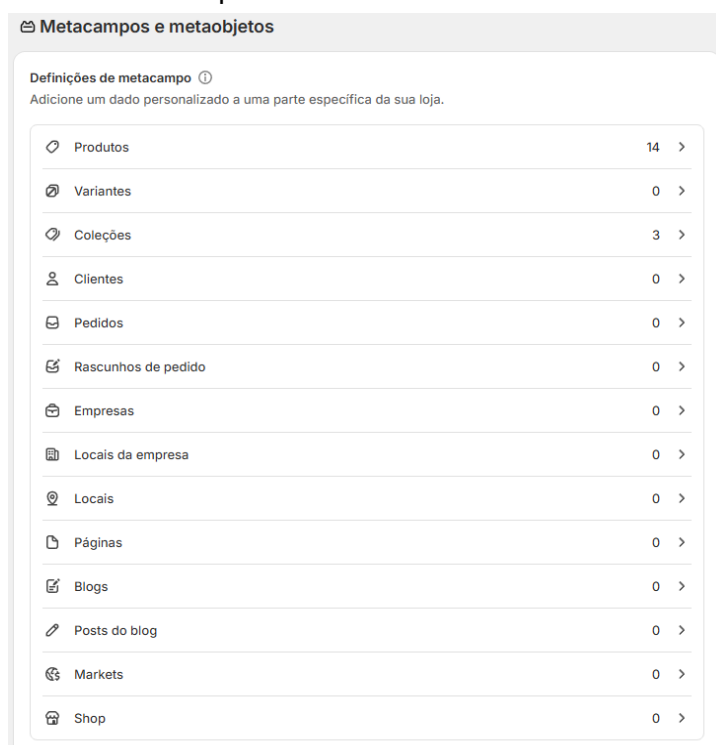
Metacampos e metaobjetos

Definições de metacampo ⓘ
Adicione um dado personalizado a uma parte específica da sua loja.

| | | |
|---|---|---|
| Produtos | 14 | > |
| Variantes | 0 | > |
| Coleções | 3 | > |
| Clientes | 0 | > |
| Pedidos | 0 | > |
| Rascunhos de pedido | 0 | > |
| Empresas | 0 | > |
| Locais da empresa | 0 | > |
| Locais | 0 | > |
| Páginas | 0 | > |
| Blogs | 0 | > |
| Posts do blog | 0 | > |
| Markets | 0 | > |
| Shop | 0 | > |